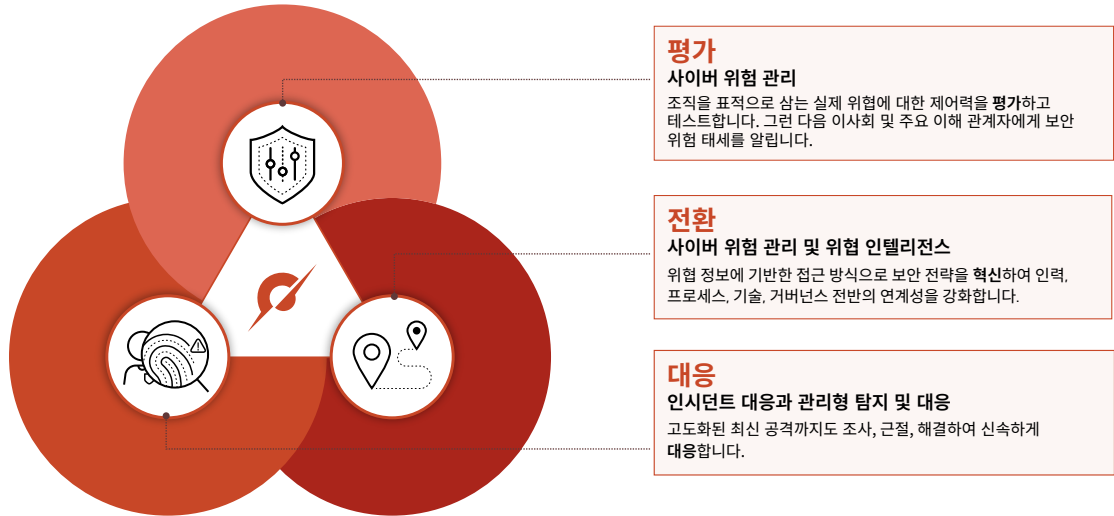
평가

사이버 위협 관리

조직을 표적으로 삼는 실제 위협에 대한 제어력을 평가하고 테스트합니다. 그런 다음 이사회 및 주요 이해 관계자에게 보안 위험 태세를 알립니다.

전환

사이버 위협 관리 및 위협 인텔리전스

위협 정보에 기반한 접근 방식으로 보안 전략을 혁신하여 인력, 프로세스, 기술, 거버넌스 전반의 연계성을 강화합니다.

대응

인시던트 대응과 관리형 탐지 및 대응

고도화된 최신 공격까지도 조사, 근절, 해결하여 신속하게 대응합니다.